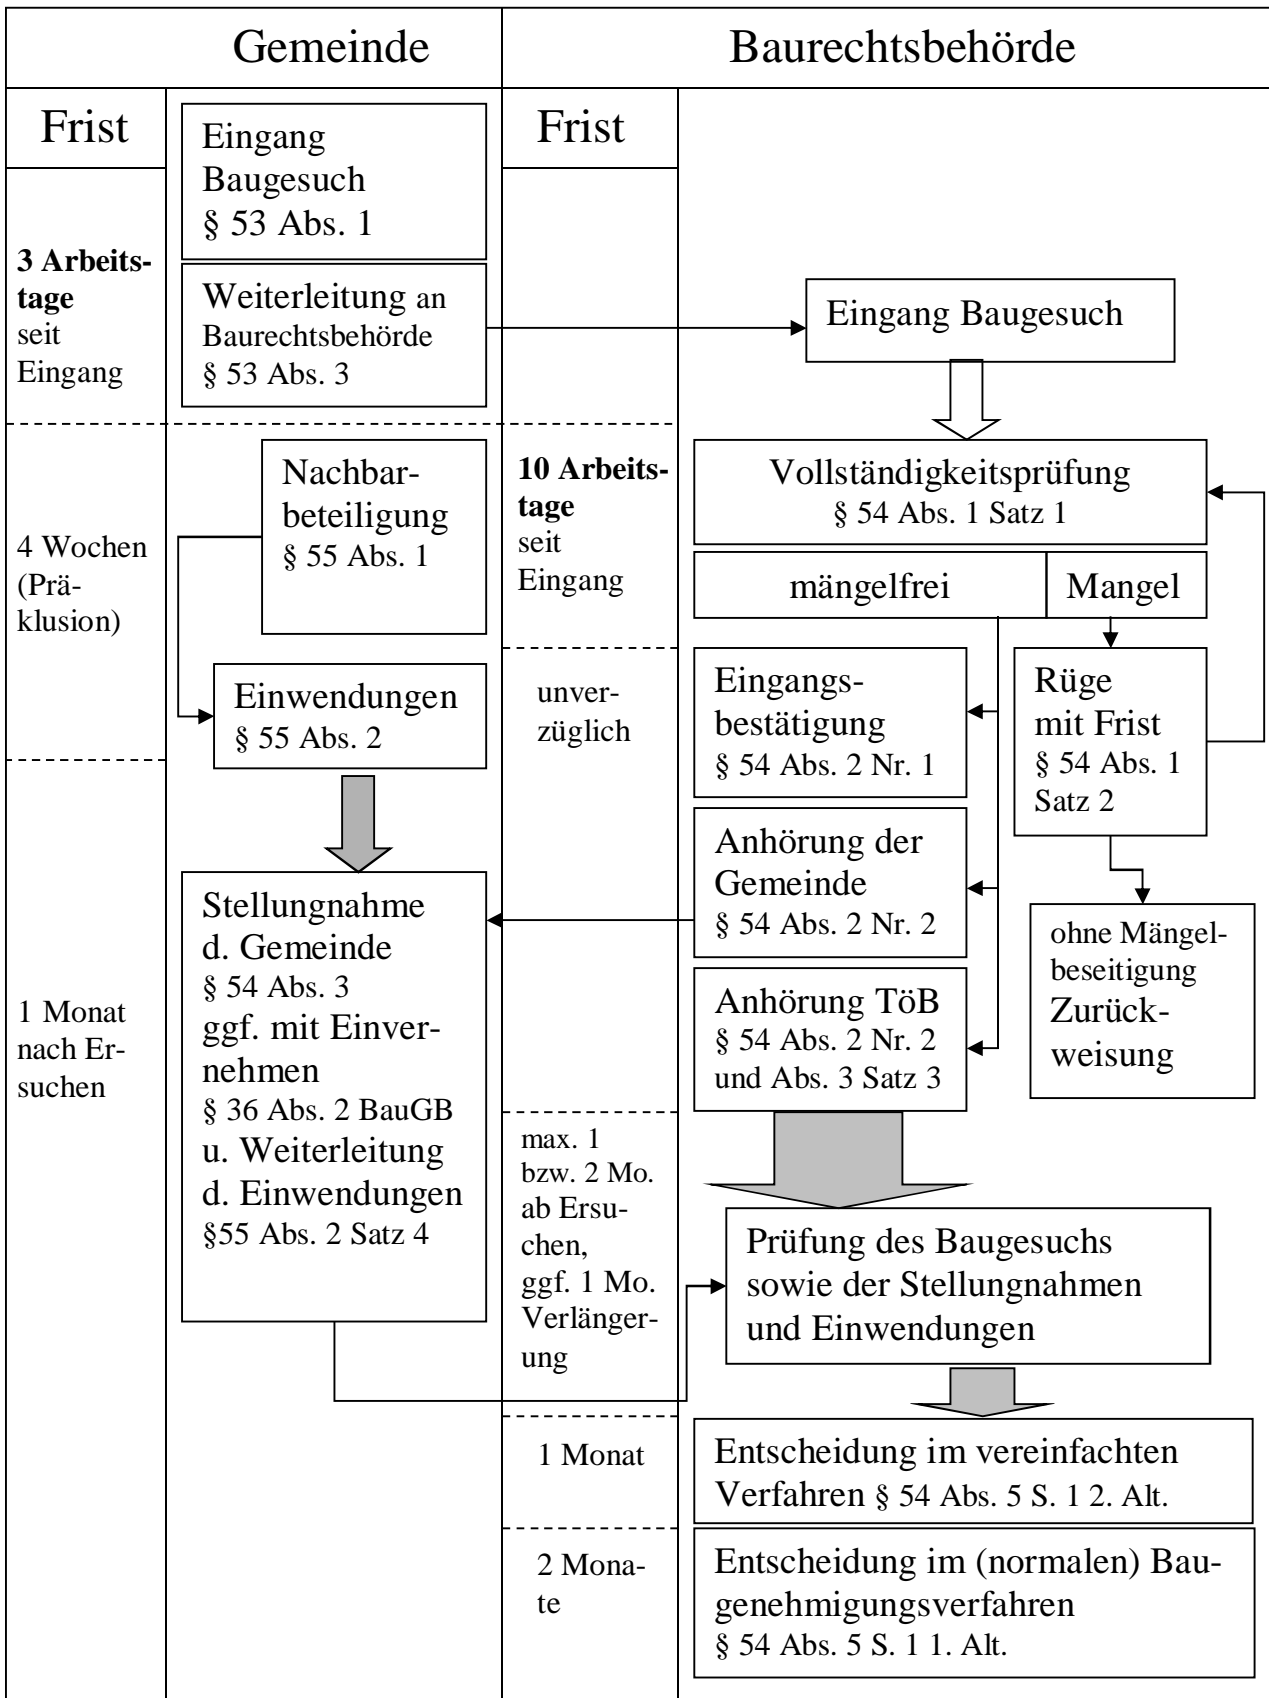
Gemeinde

Baurechtsbehörde

Frist

Eingang Baugesuch § 53 Abs. 1

Frist

**3 Arbeitstage** seit Eingang

Weiterleitung an Baurechtsbehörde § 53 Abs. 3

Eingang Baugesuch

4 Wochen (Präklusion)

Nachbarbeteiligung § 55 Abs. 1

**10 Arbeitstage** seit Eingang

Vollständigkeitsprüfung § 54 Abs. 1 Satz 1

mängelfrei

Mangel

Einwendungen § 55 Abs. 2

unverzüglich

Eingangsbestätigung § 54 Abs. 2 Nr. 1

Rüge mit Frist § 54 Abs. 1 Satz 2

Anhörung der Gemeinde § 54 Abs. 2 Nr. 2

1 Monat nach Ersuchen

Stellungnahme d. Gemeinde § 54 Abs. 3 ggf. mit Einvernehmen § 36 Abs. 2 BauGB u. Weiterleitung d. Einwendungen §55 Abs. 2 Satz 4

ohne Mängelbeseitigung Zurückweisung

Anhörung TöB § 54 Abs. 2 Nr. 2 und Abs. 3 Satz 3

max. 1 bzw. 2 Mo. ab Ersuchen, ggf. 1 Mo. Verlängerung

Prüfung des Baugesuchs sowie der Stellungnahmen und Einwendungen

1 Monat

Entscheidung im vereinfachten Verfahren § 54 Abs. 5 S. 1 2. Alt.

2 Monate

Entscheidung im (normalen) Baugenehmigungsverfahren § 54 Abs. 5 S. 1 1. Alt.